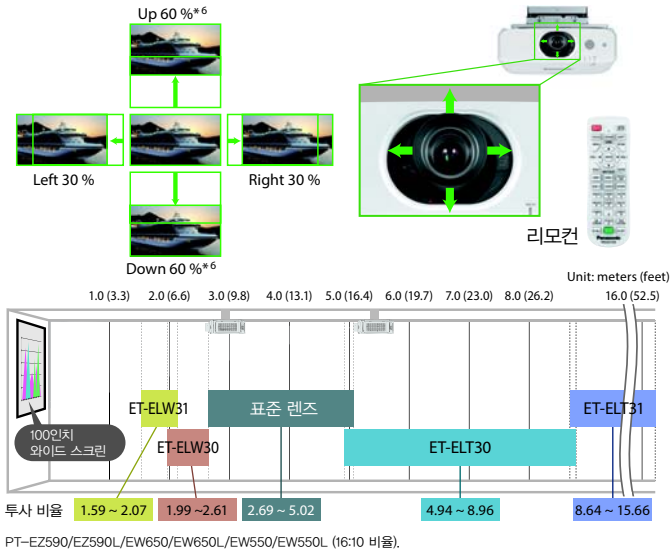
Up 60 %*6

Left 30 %

Right 30 %

Down 60 %*6

리모컨

Unit: meters (feet)

1.0 (3.3)
2.0 (6.6)
3.0 (9.8)
4.0 (13.1)
5.0 (16.4)
6.0 (19.7)
7.0 (23.0)
8.0 (26.2)
16.0 (52.5)

ET-ELW31
표준 렌즈
ET-ELT31
ET-ELW30
ET-ELT30

100인치 와이드 스크린

투사 비율
1.59 ~ 2.07
1.99 ~2.61
2.69 ~ 5.02
4.94 ~ 8.96
8.64 ~ 15.66

PT-EZ590/EZ590L/EW650/EW650L/EW550/EW550L (16:10 비율).